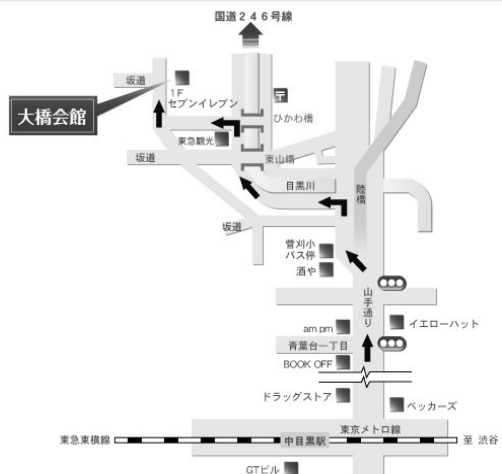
国道２４６号線

坂道
1F
セブンイレブン
大橋会館
〒
ひかわ橋
東急観光
坂道
東山橋
目黒川
陸橋
坂道
菅刈小
バス停
酒や
山手通り
am pm
イエローハット
青葉台一丁目
BOOK OFF
ドラッグストア
ベッカーズ
東急東横線
東京メトロ線
中目黒駅
至 渋谷
GTビル